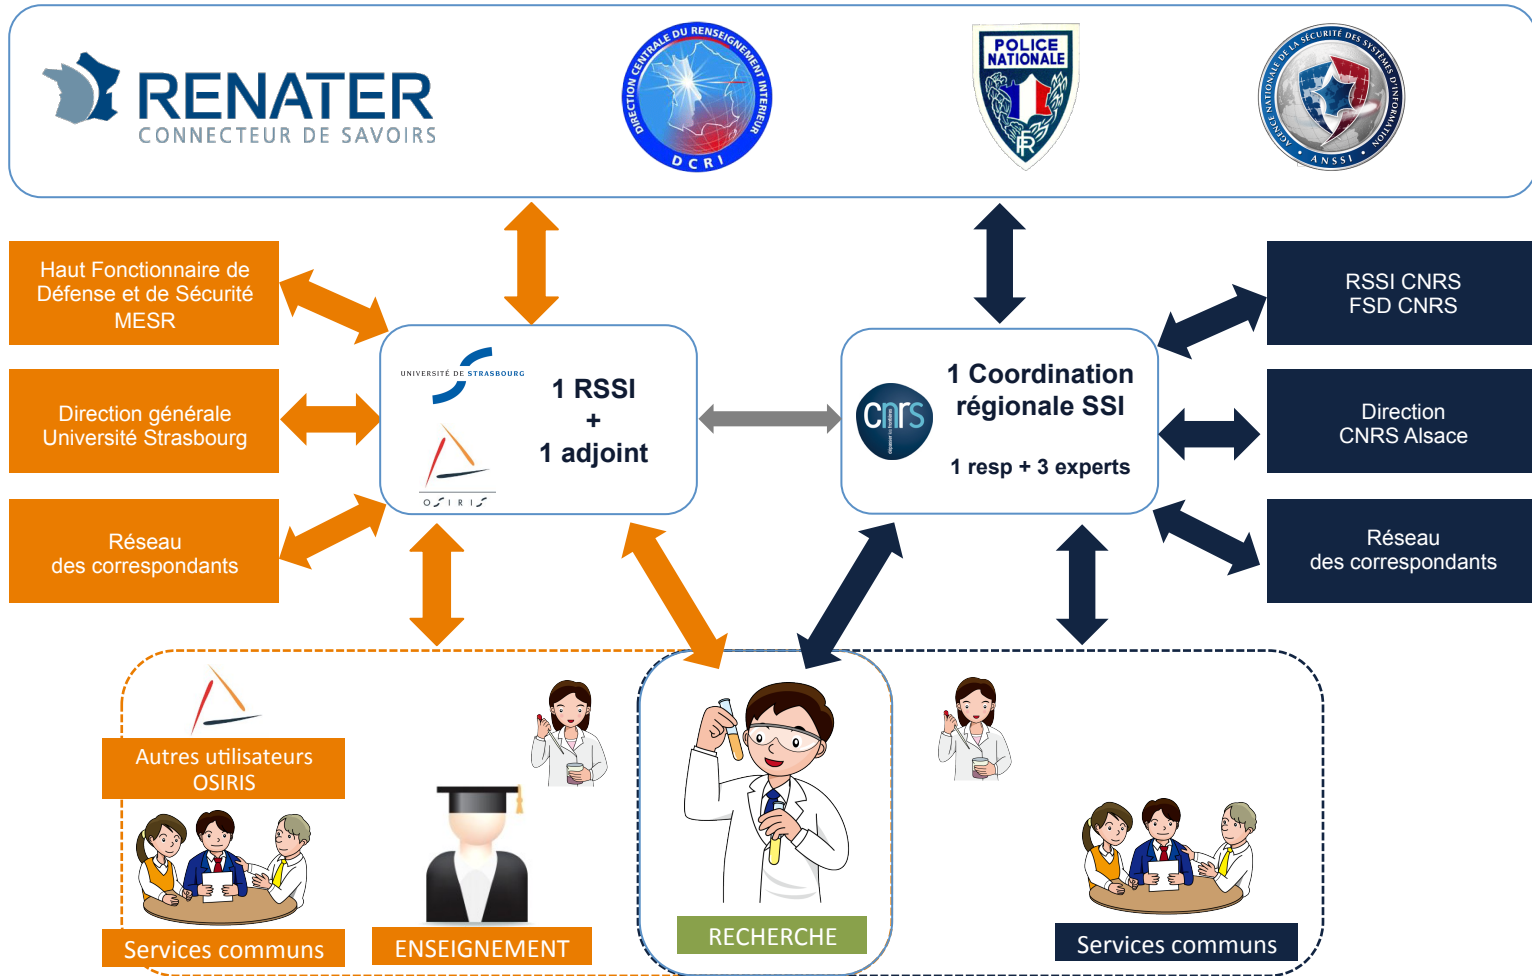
RENATER
CONNECTEUR DE SAVOIRS

DIRECTION CENTRALE DU RENSEIGNEMENT INTERIEUR
DCRI

POLICE NATIONALE
RF

AGENCE NATIONALE DE LA SÉCURITÉ DES SYSTÈMES D'INFORMATION
ANSSI

Haut Fonctionnaire de Défense et de Sécurité MESR

Direction générale Université Strasbourg

Réseau des correspondants

UNIVERSITÉ DE STRASBOURG

OSIRIS

1 RSSI
+
1 adjoint

cnrs

1 Coordination régionale SSI

1 resp + 3 experts

RSSI CNRS
FSD CNRS

Direction CNRS Alsace

Réseau des correspondants

Autres utilisateurs OSIRIS

Services communs

ENSEIGNEMENT

RECHERCHE

Services communs